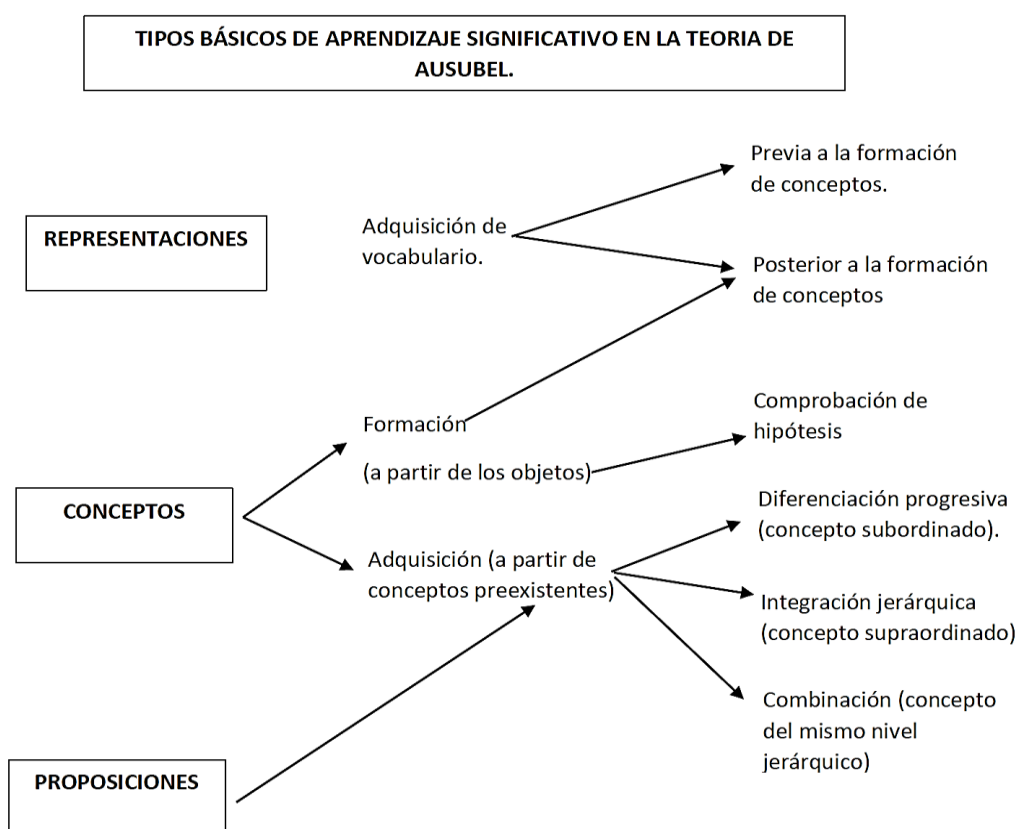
TIPOS BÁSICOS DE APRENDIZAJE SIGNIFICATIVO EN LA TEORIA DE AUSUBEL.

REPRESENTACIONES

Adquisición de vocabulario.

Previa a la formación de conceptos.

Posterior a la formación de conceptos

CONCEPTOS

Formación

(a partir de los objetos)

Comprobación de hipótesis

Adquisición (a partir de conceptos preexistentes)

Diferenciación progresiva (concepto subordinado).

Integración jerárquica (concepto supraordinado)

Combinación (concepto del mismo nivel jerárquico)

PROPOSICIONES